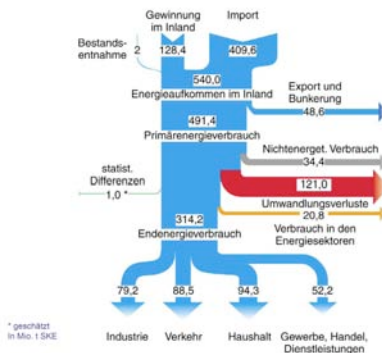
Gewinnung im Inland

Import

Bestandsentnahme

2

128,4

409,6

540,0

Energieaufkommen im Inland

Export und Bunkerung

48,6

491,4

Primärenergieverbrauch

Nichtenerget. Verbrauch

34,4

statist. Differenzen

1,0 *

121,0

Umwandlungsverluste

20,8

Verbrauch in den Energiesektoren

314,2

Endenergieverbrauch

79,2

88,5

94,3

52,2

* geschätzt
In Mio. t SKE

Industrie

Verkehr

Haushalt

Gewerbe, Handel, Dienstleistungen